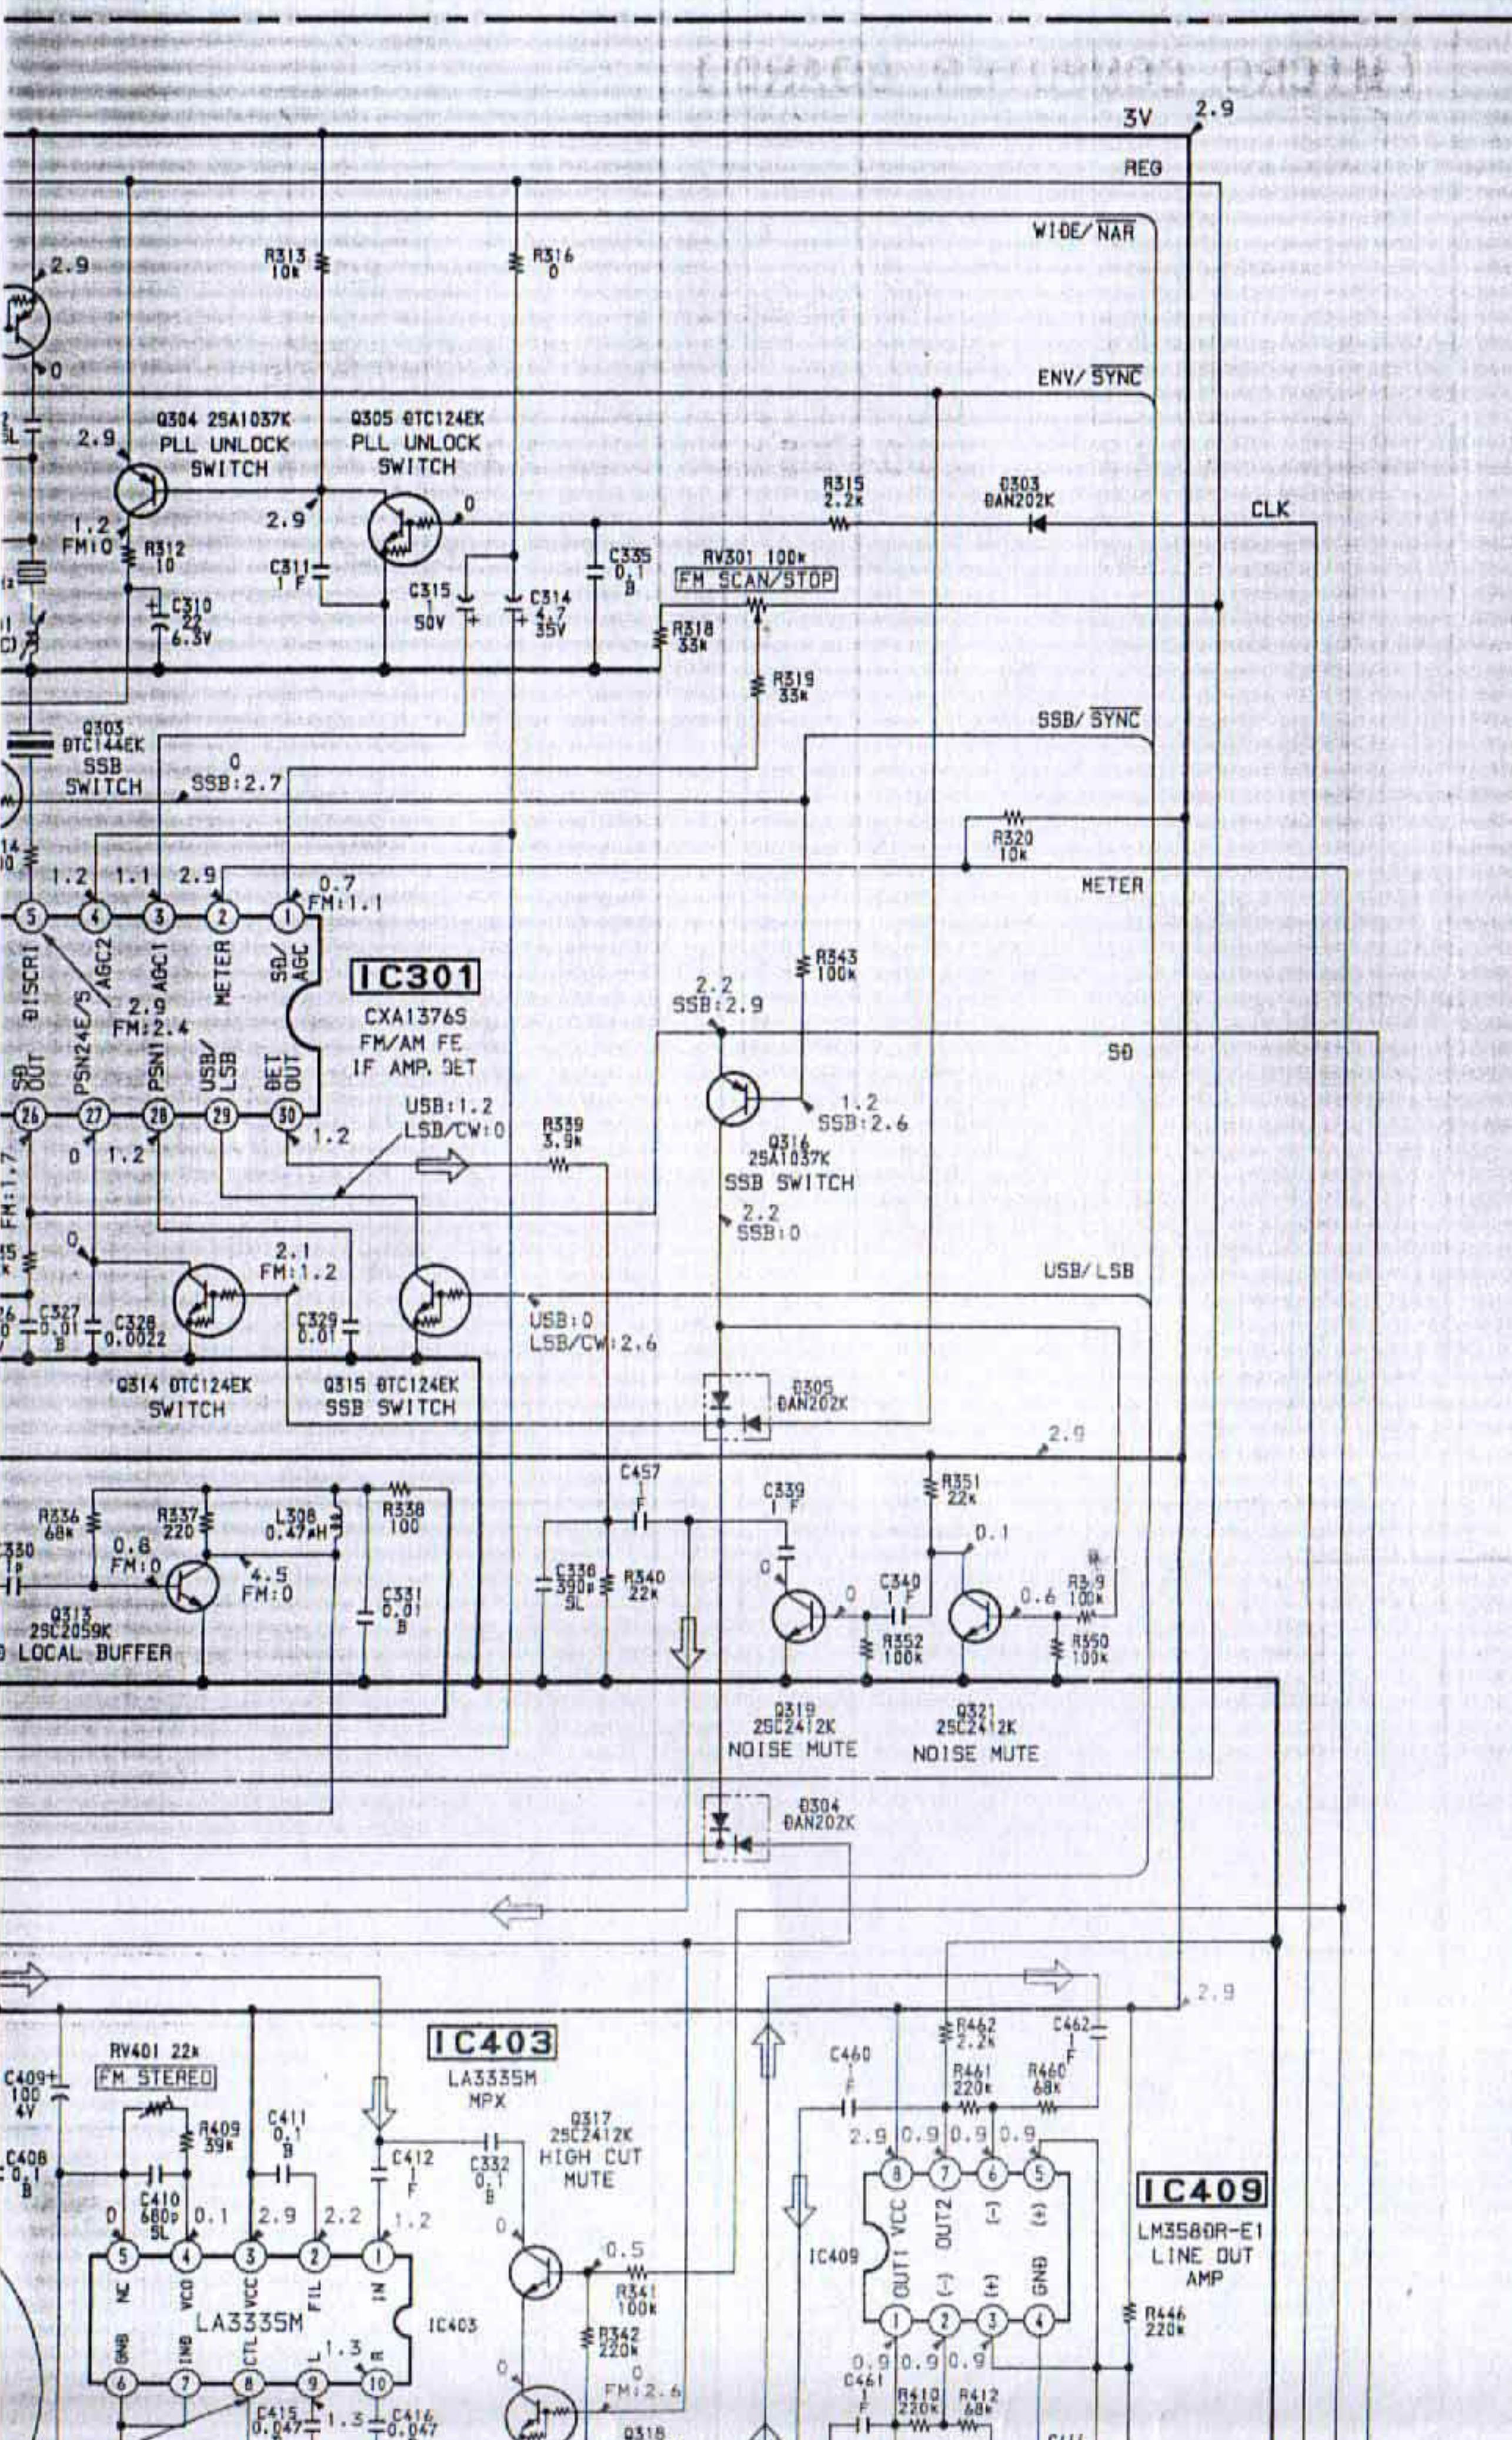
3V 2.9
REG
WIDE/$\overline{NAR}$
2.9
R313 10k
R316 0
0
ENV/$\overline{SYNC}$
Q304 2SA1037K PLL UNLOCK SWITCH
Q305 DTC124EK PLL UNLOCK SWITCH
2.9
1.2 FM:0
R312 10
2.9
0
R315 2.2k
D303 DAN202K
CLK
C311 1 F
C335 0.1 B
RV301 100k
FM SCAN/STOP
C310 22 6.3V
C315 1 50V
C314 4.7 35V
R318 33k
R319 33k
Q303 DTC144EK SSB SWITCH
0
SSB:2.7
SSB/$\overline{SYNC}$
R320 10k
1.2 1.1 2.9
0.7 FM:1.1
METER
5 4 3 2 1
DISCRI AGC2 AGC1 METER SD/AGC
PSN24E/S
2.9 FM:2.4
PSN1
IC301
CXA1376S FM/AM FE IF AMP, DET
R343 100k
2.2 SSB:2.9
SD
SD OUT
USB/LSB
DET OUT
26 27 28 29 30
0 1.2
USB:1.2 LSB/CW:0
1.2
R339 3.9k
1.2 SSB:2.6
Q316 2SA1037K SSB SWITCH
2.2 SSB:0
FM:1.7
USB/LSB
0
2.1 FM:1.2
C327 0.01 B
C328 0.0022
C329 0.01
USB:0 LSB/CW:2.6
Q314 DTC124EK SWITCH
Q315 DTC124EK SSB SWITCH
D305 DAN202K
2.9
C457 F
R351 22k
R336 68k
R337 220
L308 0.47μH
R338 100
C339 1 F
0.1
0.8 FM:0
4.5 FM:0
C331 0.01 B
C336 390p SL
R340 22k
0
0
C340 1 F
0.6
R349 100k
R352 100k
R350 100k
Q313 2SC2059K LOCAL BUFFER
Q319 2SC2412K NOISE MUTE
Q321 2SC2412K NOISE MUTE
D304 DAN202K
2.9
IC403
LA3335M MPX
RV401 22k
FM STEREO
C409 100 4V
C408 0.1 B
R409 39k
C411 0.1 B
C412 1 F
C332 0.1 B
Q317 2SC2412K HIGH CUT MUTE
R462 2.2k
C462 1 F
C460 F
R461 220k
R460 68k
2.9 0.9 0.9 0.9
C410 680p SL
0 0.1 2.9 2.2 1.2
0
8 7 6 5
VCC OUT2 (-) (+)
IC409
IC409
LM358DR-E1 LINE OUT AMP
5 4 3 2 1
NC VCO VCC FIL IN
LA3335M
IC403
0.5
R341 100k
R342 220k
OUT1 (-) (+) GND
1 2 3 4
R446 220k
GND IND CTL L R
6 7 8 9 10
1.3
0
0 FM:2.6
0.9 0.9 0.9
C461 F
R410 220k
R412 68k
C415 0.047
1.3
C416 0.047
Q318